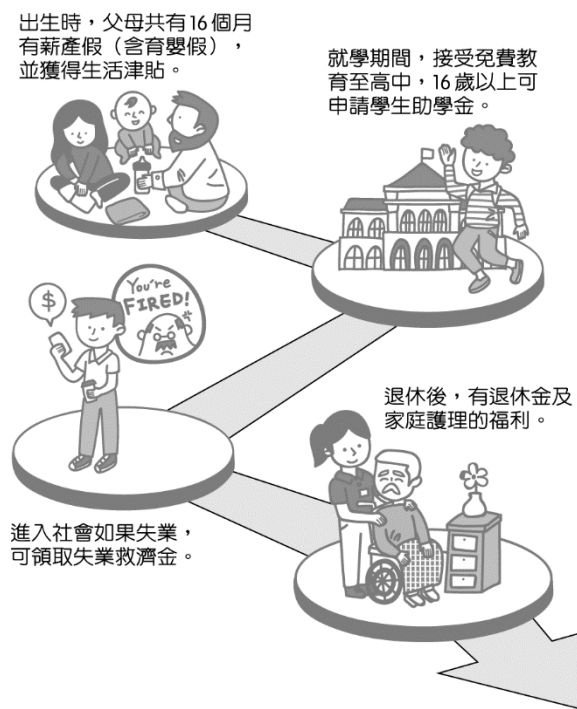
出生時，父母共有 16 個月有薪產假（含育嬰假），並獲得生活津貼。

就學期間，接受免費教育至高中，16 歲以上可申請學生助學金。

$

You're FIRED!

退休後，有退休金及家庭護理的福利。

進入社會如果失業，可領取失業救濟金。